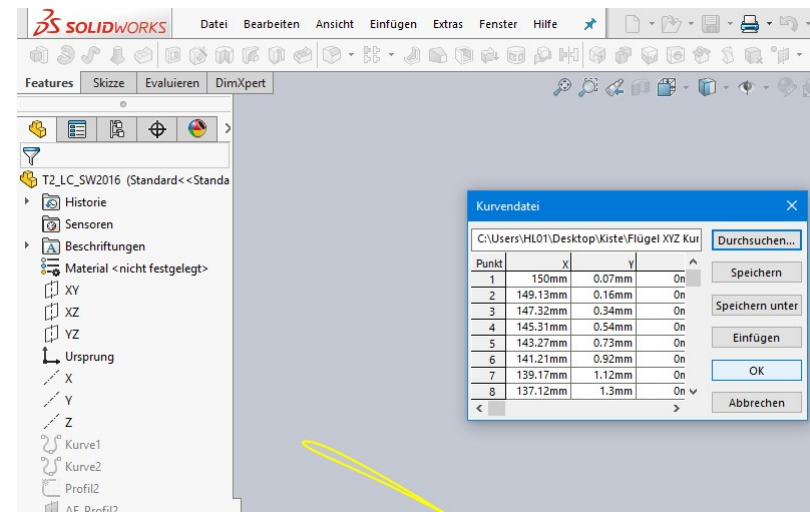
SOLIDWORKS Datei Bearbeiten Ansicht Einfügen Extras Fenster Hilfe

Features Skizze Evaluieren DimXpert

T2_LC_SW2016 (Standard<<Standa
Historie
Sensoren
Beschriftungen
Material <nicht festgelegt>
XY
XZ
YZ
Ursprung
X
Y
Z
Kurve1
Kurve2
Profil2
AF_Profil2

Kurvendatei

C:\Users\HL01\Desktop\Kiste\Flügel XYZ Kur

| Punkt | X | Y | |
|---|---|---|---|
| 1 | 150mm | 0.07mm | 0n |
| 2 | 149.13mm | 0.16mm | 0n |
| 3 | 147.32mm | 0.34mm | 0n |
| 4 | 145.31mm | 0.54mm | 0n |
| 5 | 143.27mm | 0.73mm | 0n |
| 6 | 141.21mm | 0.92mm | 0n |
| 7 | 139.17mm | 1.12mm | 0n |
| 8 | 137.12mm | 1.3mm | 0n |

Durchsuchen...
Speichern
Speichern unter
Einfügen
OK
Abbrechen